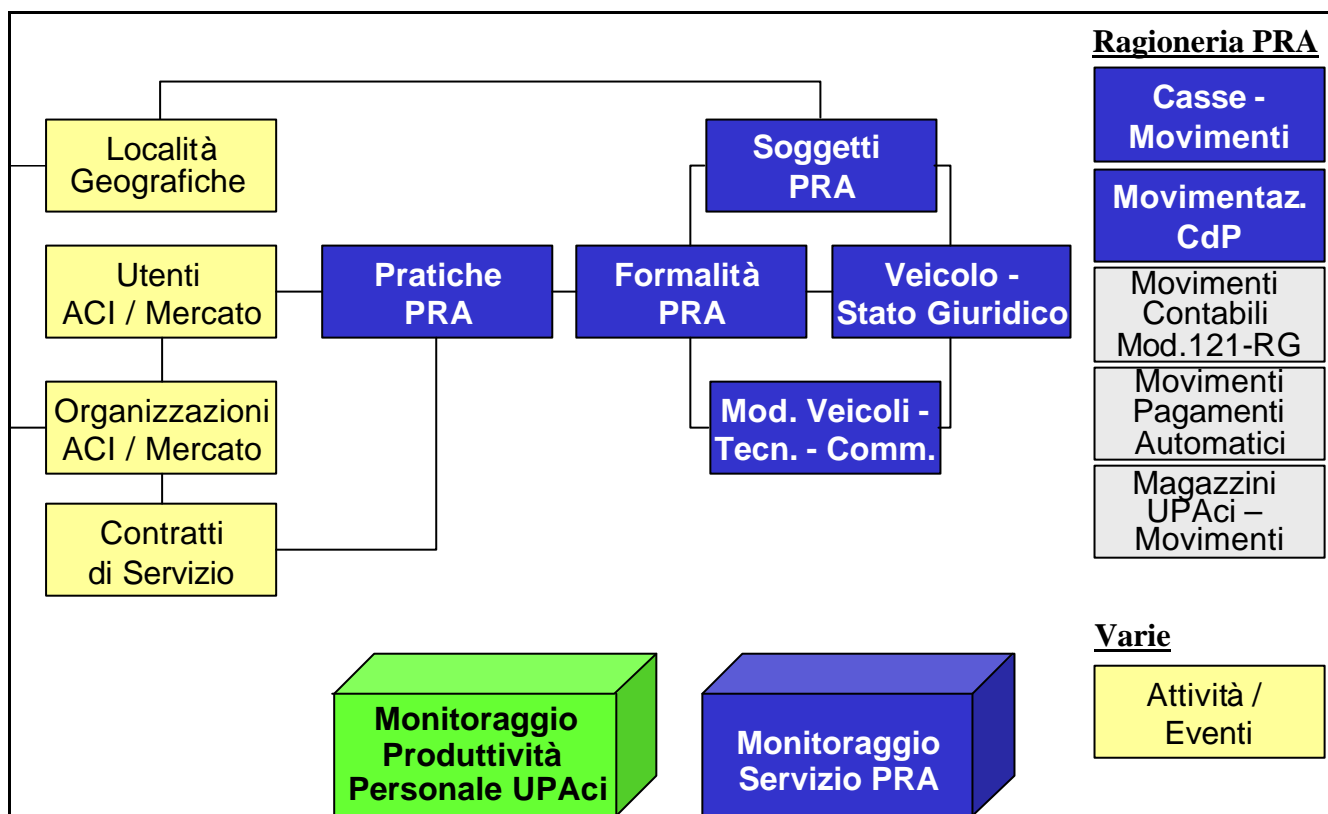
Ragioneria PRA

Località Geografiche

Soggetti PRA

Casse - Movimenti

Movimentaz. CdP

Utenti ACI / Mercato

Pratiche PRA

Formalità PRA

Veicolo - Stato Giuridico

Movimenti Contabili Mod.121-RG

Organizzazioni ACI / Mercato

Mod. Veicoli - Tecn. - Comm.

Movimenti Pagamenti Automatici

Contratti di Servizio

Magazzini UPAci – Movimenti

Varie

Attività / Eventi

Monitoraggio Produttività Personale UPAci

Monitoraggio Servizio PRA